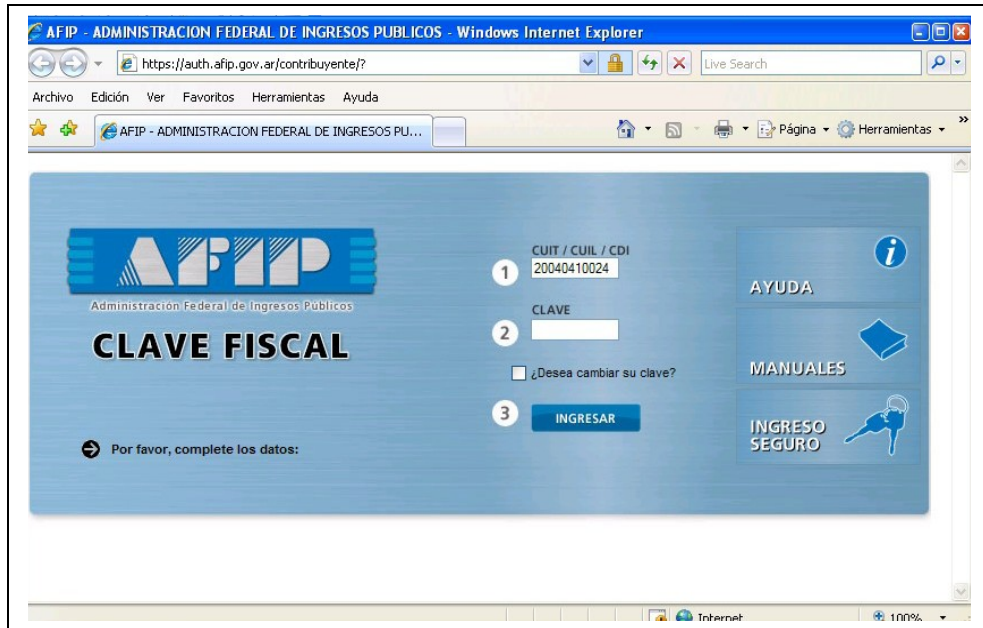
AFIP - ADMINISTRACION FEDERAL DE INGRESOS PUBLICOS - Windows Internet Explorer

https://auth.afip.gov.ar/contribuyente/?

Live Search

Archivo Edición Ver Favoritos Herramientas Ayuda

AFIP - ADMINISTRACION FEDERAL DE INGRESOS PU...

Página Herramientas

AFIP

Administración Federal de Ingresos Públicos

CLAVE FISCAL

Por favor, complete los datos:

CUIT / CUIL / CDI

1 20040410024

CLAVE

2

¿Desea cambiar su clave?

3 INGRESAR

AYUDA

MANUALES

INGRESO SEGURO

Internet

100%